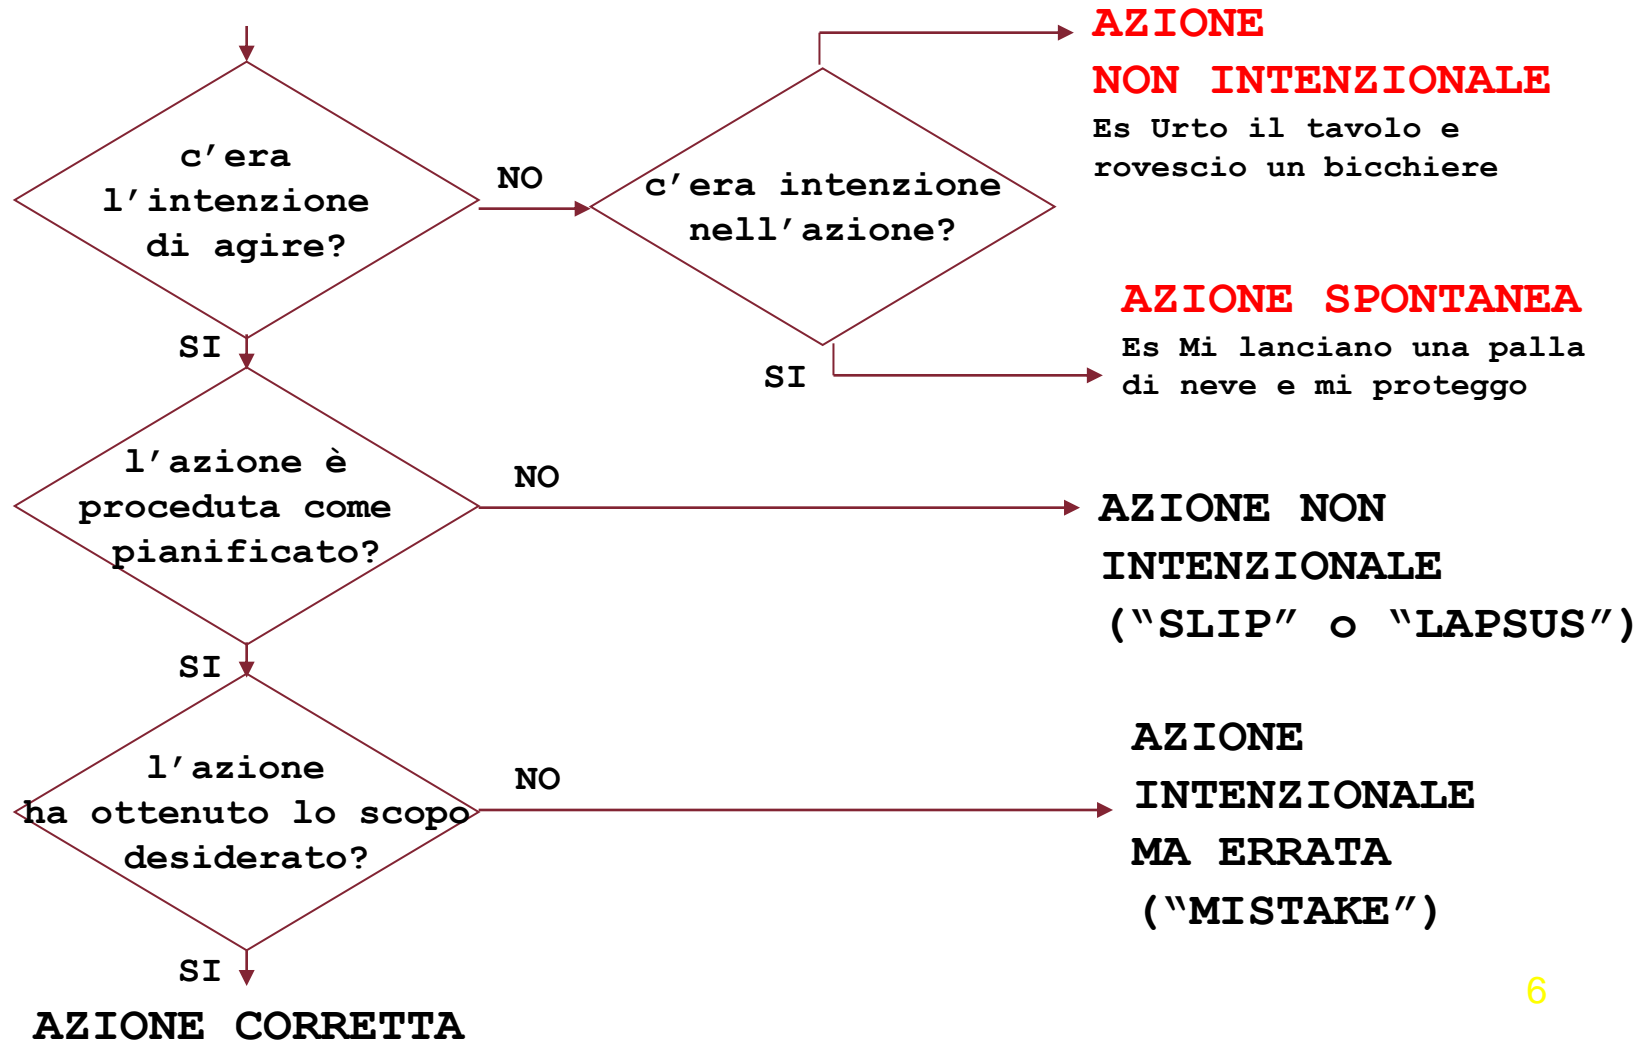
c’era l’intenzione di agire?

NO

c’era intenzione nell’azione?

AZIONE NON INTENZIONALE

Es Urto il tavolo e rovescio un bicchiere

AZIONE SPONTANEA

Es Mi lanciano una palla di neve e mi proteggo

SI

SI

l’azione è proceduta come pianificato?

NO

AZIONE NON INTENZIONALE (“SLIP” o “LAPSUS”)

SI

l’azione ha ottenuto lo scopo desiderato?

NO

AZIONE INTENZIONALE MA ERRATA (“MISTAKE”)

SI

AZIONE CORRETTA

6